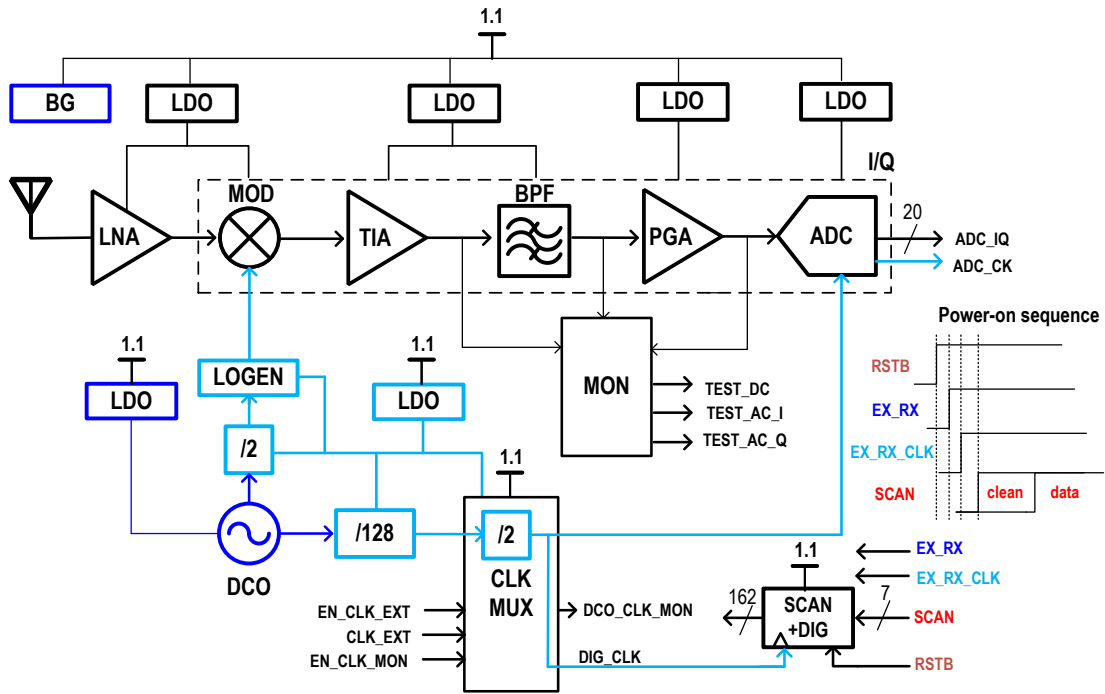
1.1

BG
LDO
LDO
LDO
LDO

I/Q
MOD
BPF
LNA
TIA
PGA
ADC
20
ADC_IQ
ADC_CK

Power-on sequence

1.1
LDO
LOGEN
1.1
LDO
MON
TEST_DC
TEST_AC_I
TEST_AC_Q

RSTB
EX_RX
EX_RX_CLK
SCAN
clean
data

/2
1.1
DCO
/128
/2
CLK MUX

EX_RX
1.1
EX_RX_CLK
EN_CLK_EXT
CLK_EXT
EN_CLK_MON
DCO_CLK_MON
DIG_CLK
162
SCAN +DIG
7
SCAN
RSTB